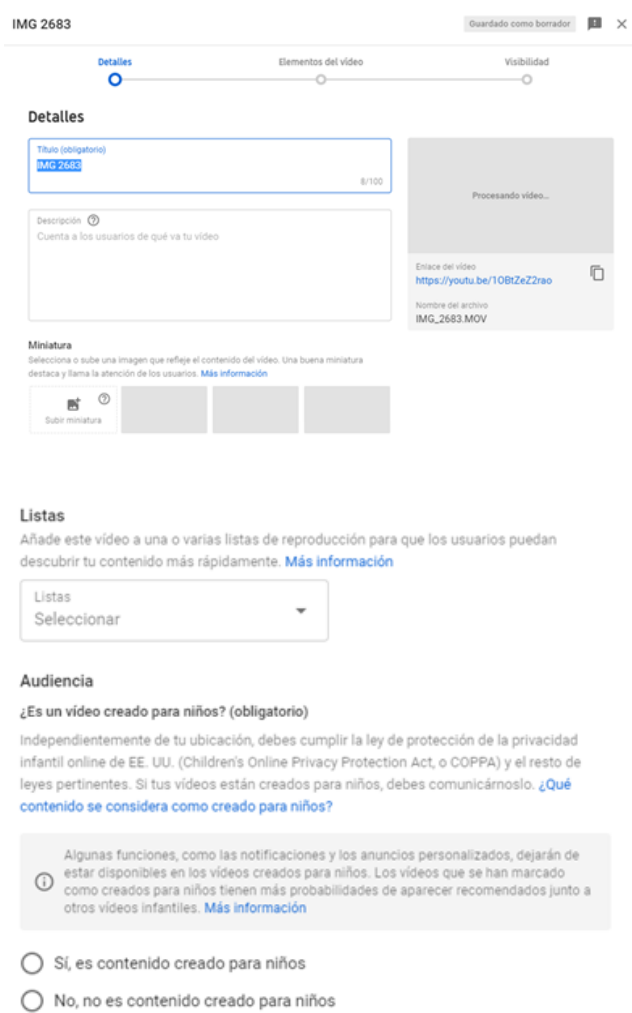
IMG 2683

Guardado como borrador

Detalles

Elementos del vídeo

Visibilidad

Detalles

Título (obligatorio)
IMG 2683
8/100

Descripción
Cuenta a los usuarios de qué va tu vídeo

Procesando vídeo...

Enlace del vídeo
https://youtu.be/1OBtZeZ2rao

Nombre del archivo
IMG_2683.MOV

Miniatura
Selecciona o sube una imagen que refleje el contenido del vídeo. Una buena miniatura destaca y llama la atención de los usuarios. Más información

Subir miniatura

Listas
Añade este vídeo a una o varias listas de reproducción para que los usuarios puedan descubrir tu contenido más rápidamente. Más información

Listas
Seleccionar

Audiencia
¿Es un vídeo creado para niños? (obligatorio)
Independientemente de tu ubicación, debes cumplir la ley de protección de la privacidad infantil online de EE. UU. (Children's Online Privacy Protection Act, o COPPA) y el resto de leyes pertinentes. Si tus vídeos están creados para niños, debes comunicárnoslo. ¿Qué contenido se considera como creado para niños?

Algunas funciones, como las notificaciones y los anuncios personalizados, dejarán de estar disponibles en los vídeos creados para niños. Los vídeos que se han marcado como creados para niños tienen más probabilidades de aparecer recomendados junto a otros vídeos infantiles. Más información

Sí, es contenido creado para niños

No, no es contenido creado para niños